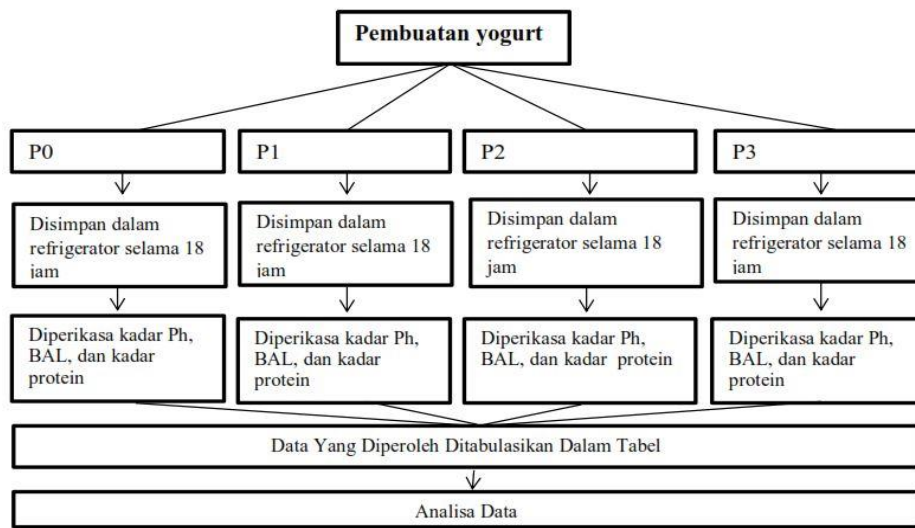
Pembuatan yogurt

P0

P1

P2

P3

Disimpan dalam refrigerator selama 18 jam

Disimpan dalam refrigerator selama 18 jam

Disimpan dalam refrigerator selama 18 jam

Disimpan dalam refrigerator selama 18 jam

Diperikasa kadar Ph, BAL, dan kadar protein

Diperikasa kadar Ph, BAL, dan kadar protein

Diperikasa kadar Ph, BAL, dan kadar protein

Diperikasa kadar Ph, BAL, dan kadar protein

Data Yang Diperoleh Ditabulasikan Dalam Tabel

Analisa Data